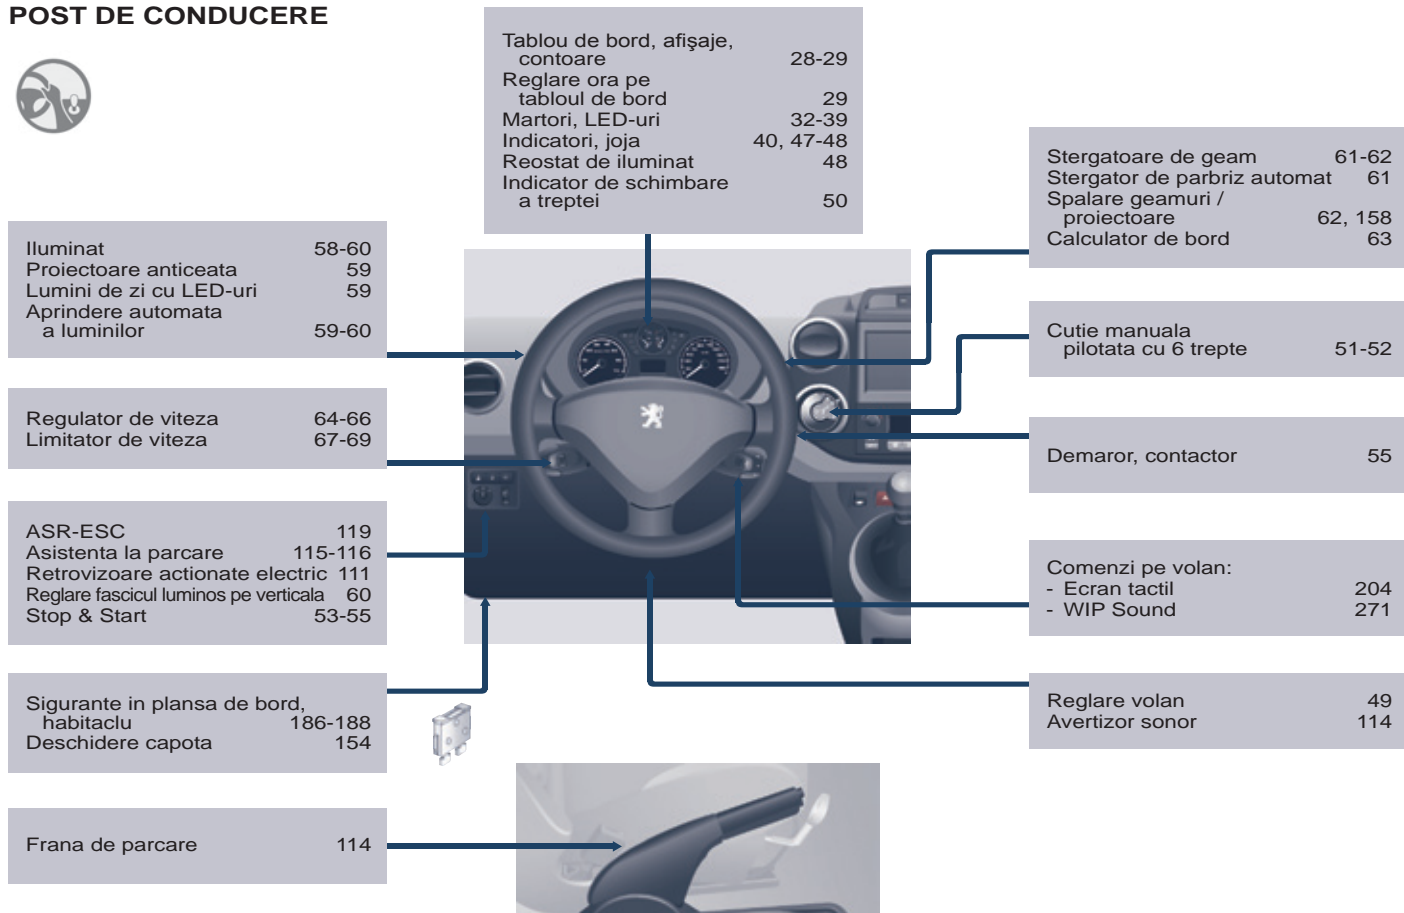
POST DE CONDUCERE

Tablou de bord, afişaje, contoare 28-29
Reglare ora pe tabloul de bord 29
Martori, LED-uri 32-39
Indicatori, joja 40, 47-48
Reostat de iluminat 48
Indicator de schimbare a treptei 50

Iluminat 58-60
Proiectoare anticeata 59
Lumini de zi cu LED-uri 59
Aprindere automata a luminilor 59-60

Regulator de viteza 64-66
Limitator de viteza 67-69

ASR-ESC 119
Asistenta la parcare 115-116
Retrovizoare actionate electric 111
Reglare fascicul luminos pe verticala 60
Stop & Start 53-55

Sigurante in plansa de bord, habitaclu 186-188
Deschidere capota 154

Frana de parcare 114

Stergatoare de geam 61-62
Stergator de parbriz automat 61
Spalare geamuri / proiectoare 62, 158
Calculator de bord 63

Cutie manuala pilotata cu 6 trepte 51-52

Demaror, contactor 55

Comenzi pe volan:
- Ecran tactil 204
- WIP Sound 271

Reglare volan 49
Avertizor sonor 114